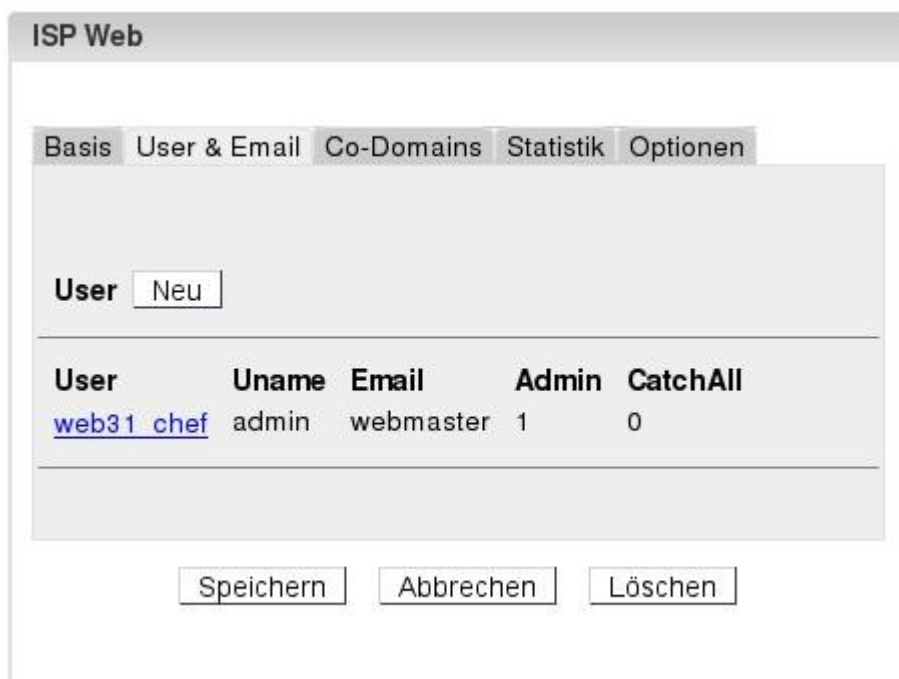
ISP Web

Basis User & Email Co-Domains Statistik Optionen

User Neu

| User | Uname | Email | Admin | CatchAll |
|---|---|---|---|---|
| web31_chef | admin | webmaster | 1 | 0 |

Speichern Abbrechen Löschen